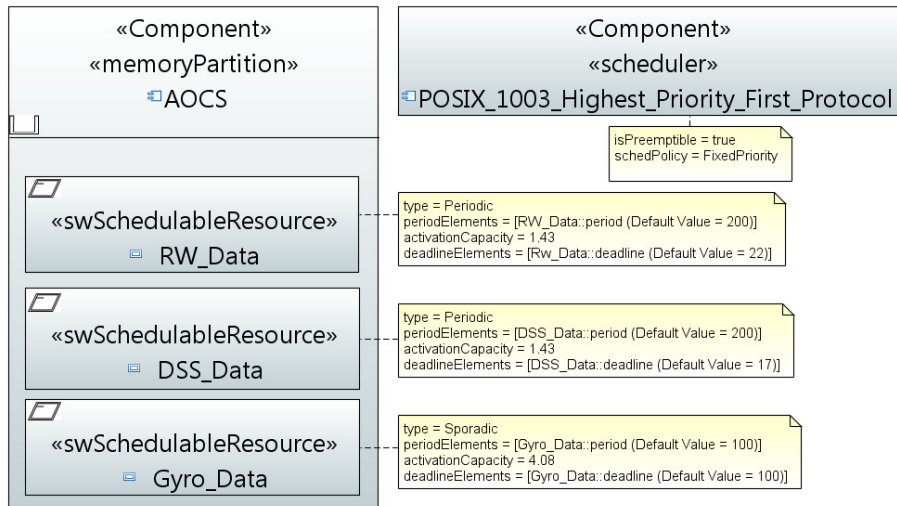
«Component»
«memoryPartition»
AOCS

«Component»
«scheduler»
POSIX_1003_Highest_Priority_First_Protocol

isPreemptible = true
schedPolicy = FixedPriority

«swSchedulableResource»
RW_Data

type = Periodic
periodElements = [RW_Data::period (Default Value = 200)]
activationCapacity = 1.43
deadlineElements = [Rw_Data::deadline (Default Value = 22)]

«swSchedulableResource»
DSS_Data

type = Periodic
periodElements = [DSS_Data::period (Default Value = 200)]
activationCapacity = 1.43
deadlineElements = [DSS_Data::deadline (Default Value = 17)]

«swSchedulableResource»
Gyro_Data

type = Sporadic
periodElements = [Gyro_Data::period (Default Value = 100)]
activationCapacity = 4.08
deadlineElements = [Gyro_Data::deadline (Default Value = 100)]